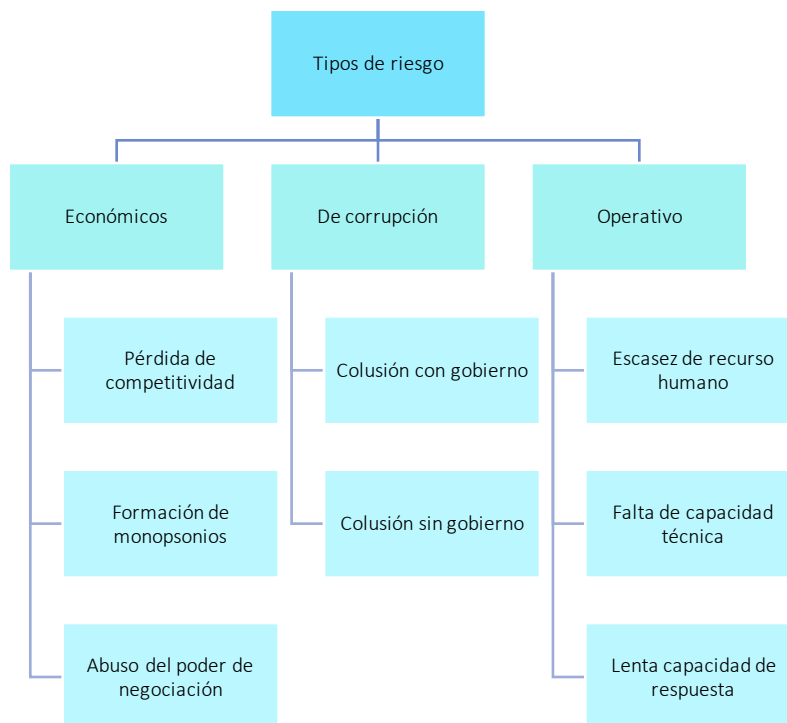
Tipos de riesgo

Económicos

Pérdida de competitividad

Formación de monopsonios

Abuso del poder de negociación

De corrupción

Colusión con gobierno

Colusión sin gobierno

Operativo

Escasez de recurso humano

Falta de capacidad técnica

Lenta capacidad de respuesta